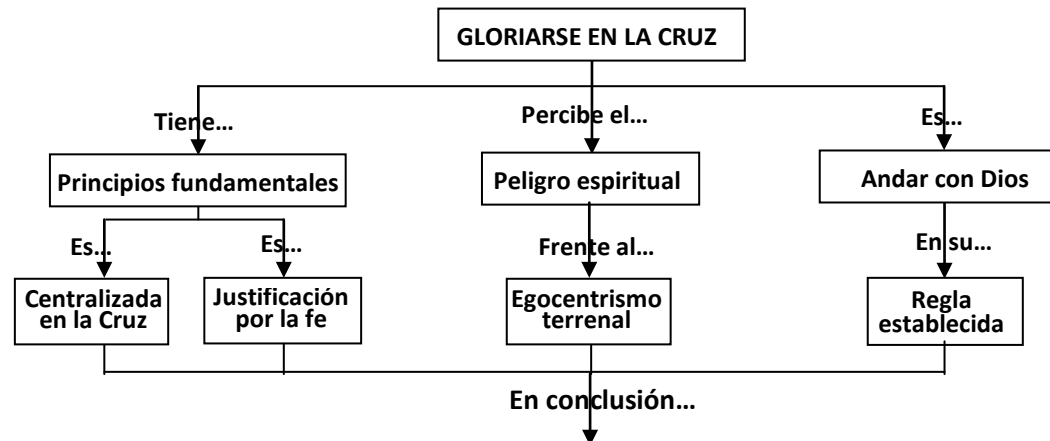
GLORIARSE EN LA CRUZ

Tiene…

Principios fundamentales

Es…

Centralizada en la Cruz

Es…

Justificación por la fe

Percibe el…

Peligro espiritual

Frente al…

Egocentrismo terrenal

Es…

Andar con Dios

En su…

Regla establecida

En conclusión…